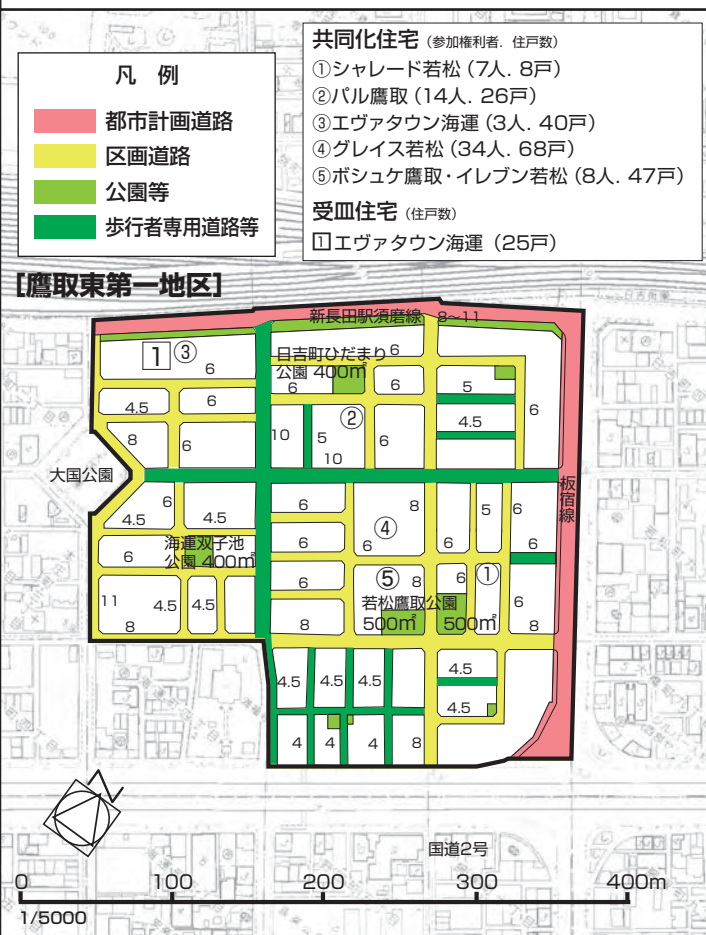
凡　例

都市計画道路
区画道路
公園等
歩行者専用道路等

共同化住宅 (参加権利者．住戸数)
①シャレード若松 (7人．8戸)
②パル鷹取 (14人．26戸)
③エヴァタウン海運 (3人．40戸)
④グレイス若松 (34人．68戸)
⑤ボシュケ鷹取・イレブン若松 (8人．47戸)

受皿住宅 (住戸数)
1 エヴァタウン海運 (25戸)

[鷹取東第一地区]

新長田駅須磨線　8～11
1 ③　6
日吉町ひだまり公園 400㎡　6
6　6　5
4.5　6　②　4.5　6
8　6　10　5　10　6
大国公園
板宿線
6　8　5　6
4.5　4.5　④　6　6
6　海運双子池公園 400㎡　6　6　6
⑤　8　6　①
11　4.5　4.5　6　若松鷹取公園
8　8　500㎡　500㎡　8
4.5　4.5　4.5　4.5
4.5
4　4　4　8

国道2号
0　100　200　300　400m
1/5000